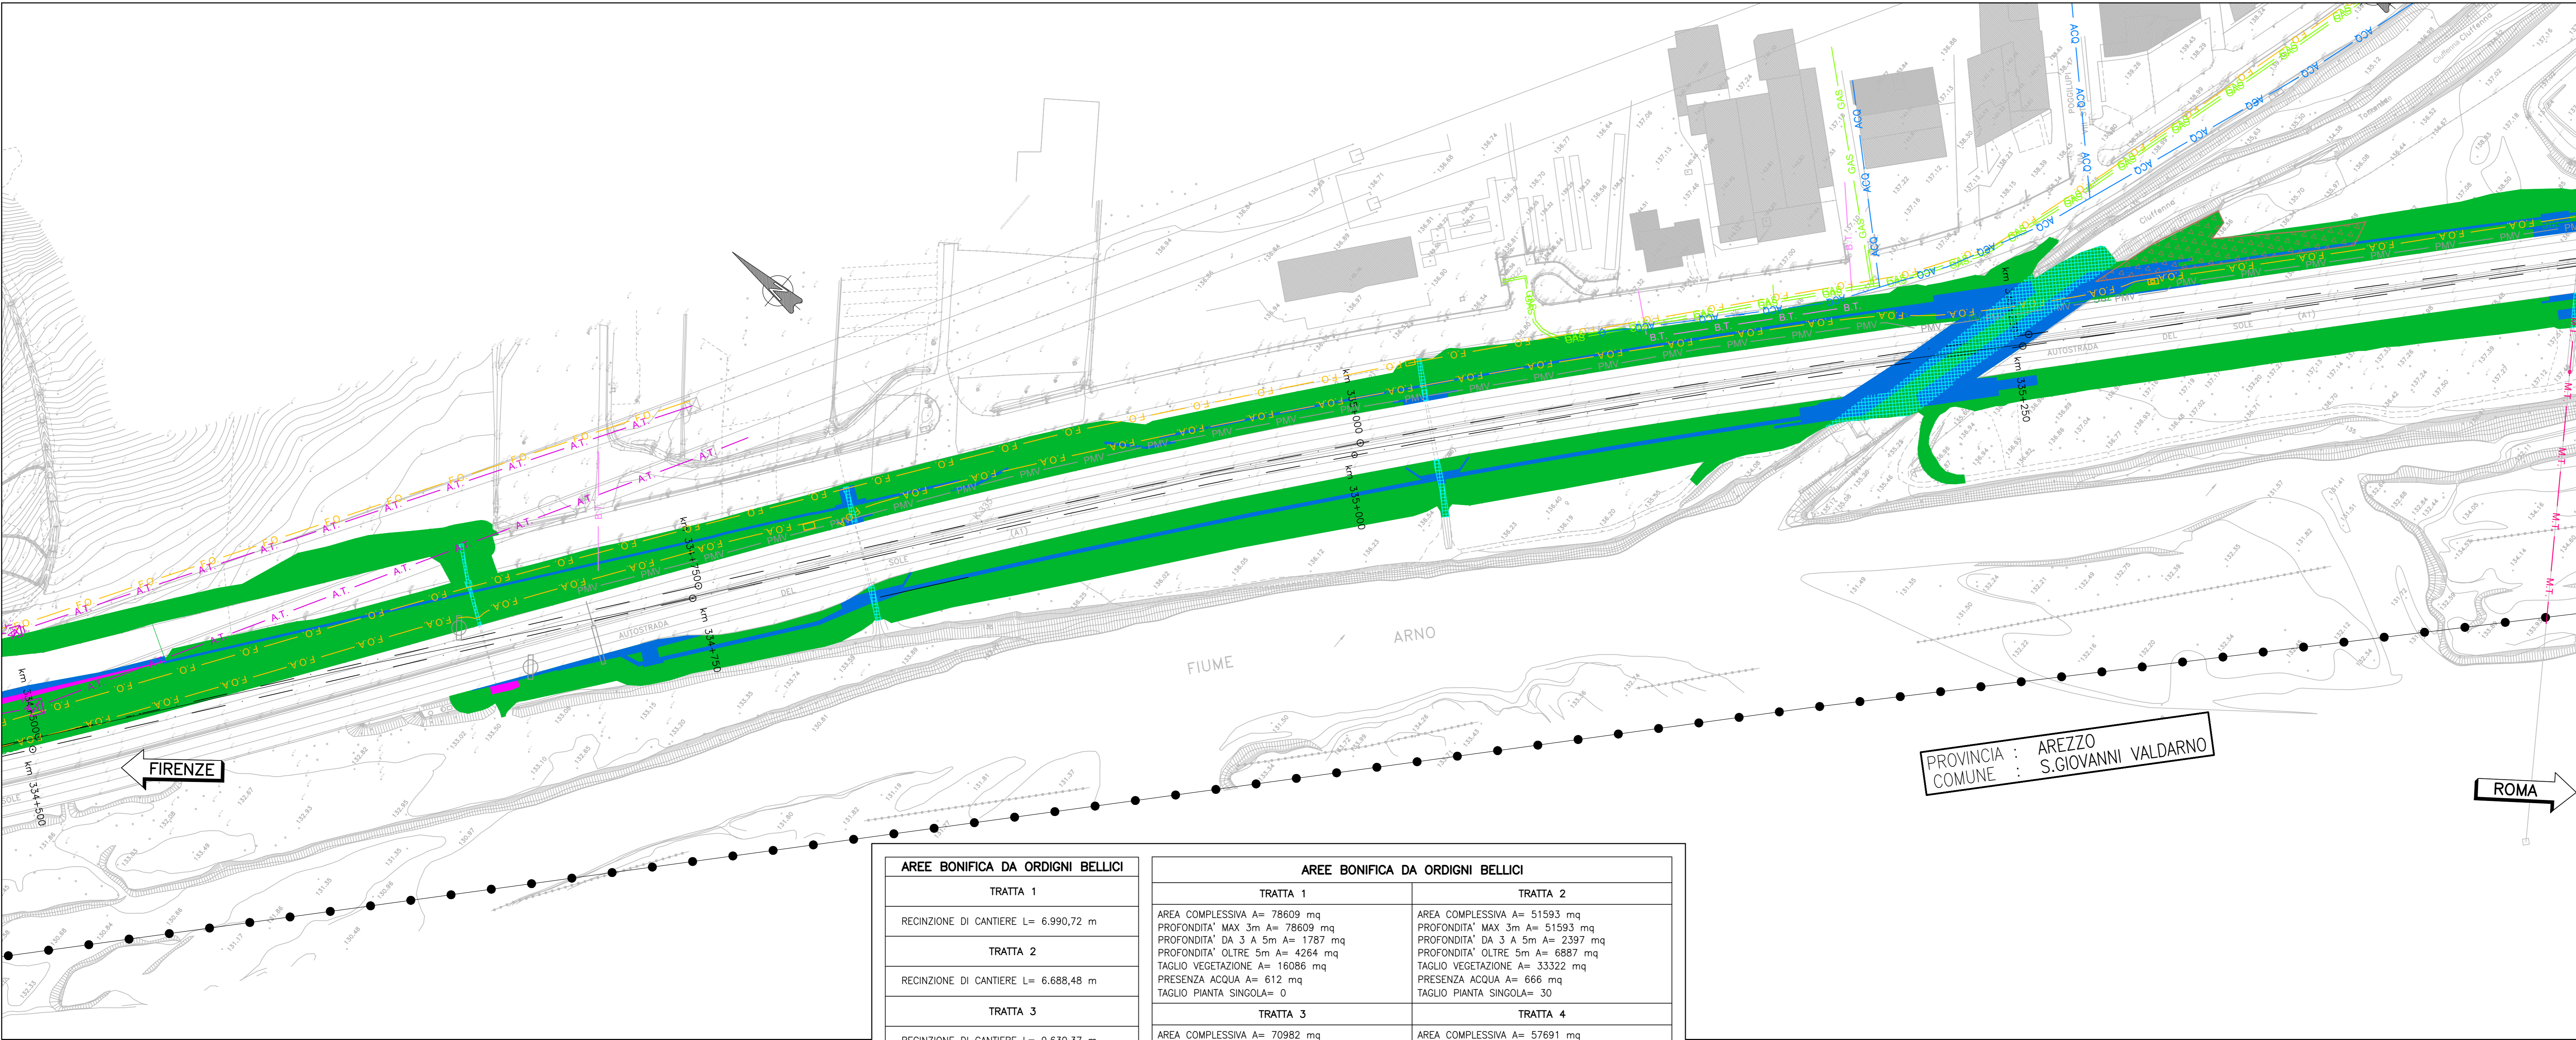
km 334+500
km 334+500
km 334+750
km 334+750
km 335+000
km 335+000
km 335+250
km 335+250

AUTOSTRADA DEL SOLE (A1)

FIUME ARNO

FIRENZE

ROMA

PROVINCIA : AREZZO
COMUNE : S.GIOVANNI VALDARNO

Ciuffenna

| AREE BONIFICA DA ORDIGNI BELLICI |
|---|
| TRATTA 1 |
| RECINZIONE DI CANTIERE L= 6.990,72 m |
| TRATTA 2 |
| RECINZIONE DI CANTIERE L= 6.688,48 m |
| TRATTA 3 |
| RECINZIONE DI CANTIERE L= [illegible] m |

| AREE BONIFICA DA ORDIGNI BELLICI | |
|---|---|
| TRATTA 1 | TRATTA 2 |
| AREA COMPLESSIVA A= 78609 mq<br>PROFONDITA' MAX 3m A= 78609 mq<br>PROFONDITA' DA 3 A 5m A= 1787 mq<br>PROFONDITA' OLTRE 5m A= 4264 mq<br>TAGLIO VEGETAZIONE A= 16086 mq<br>PRESENZA ACQUA A= 612 mq<br>TAGLIO PIANTA SINGOLA= 0 | AREA COMPLESSIVA A= 51593 mq<br>PROFONDITA' MAX 3m A= 51593 mq<br>PROFONDITA' DA 3 A 5m A= 2397 mq<br>PROFONDITA' OLTRE 5m A= 6887 mq<br>TAGLIO VEGETAZIONE A= 33322 mq<br>PRESENZA ACQUA A= 666 mq<br>TAGLIO PIANTA SINGOLA= 30 |
| TRATTA 3 | TRATTA 4 |
| AREA COMPLESSIVA A= 70982 mq | AREA COMPLESSIVA A= 57691 mq |